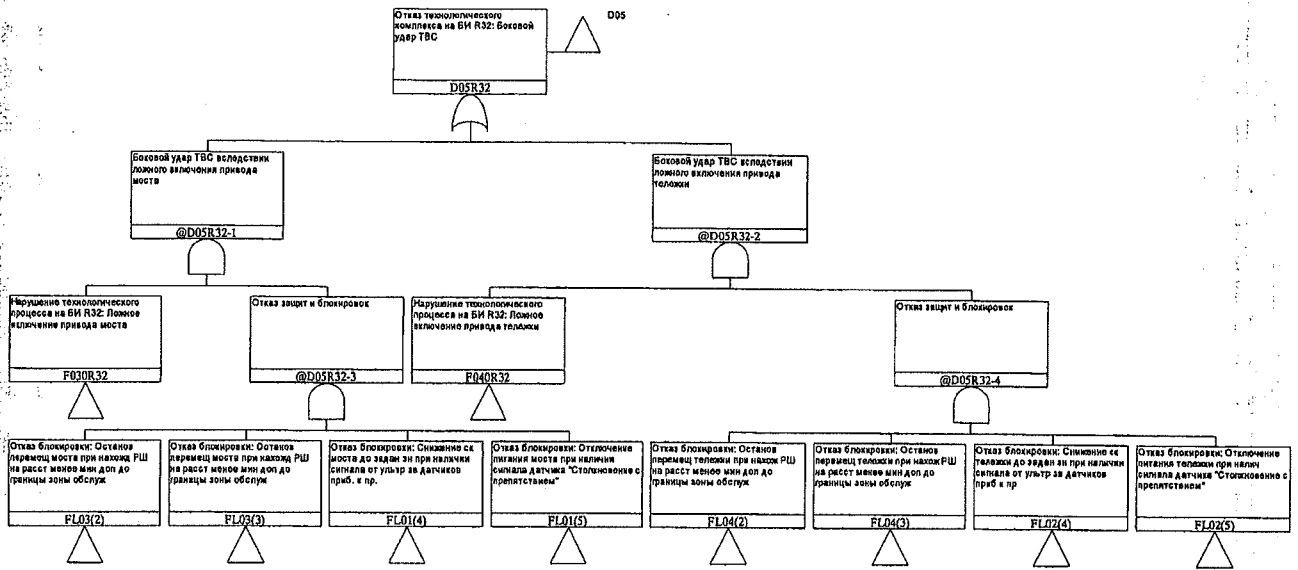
Отказ технологического комплекса на БИ R32: Боковой удар ТВС

D05

D05R32

Боковой удар ТВС вследствии ложного включения привода моста

@D05R32-1

Боковой удар ТВС вследствии ложного включения привода тележки

@D05R32-2

Нарушение технологического процесса на БИ R32: Ложное включение привода моста

F030R32

Отказ защит и блокировок

@D05R32-3

Нарушение технологического процесса на БИ R32: Ложное включение привода тележки

F040R32

Отказ защит и блокировок

@D05R32-4

Отказ блокировки: Останов перемещ моста при нахожд РШ на расст менее мин доп до границы зоны обслуж

FL03(2)

Отказ блокировки: Останов перемещ моста при нахожд РШ на расст менее мин доп до границы зоны обслуж

FL03(3)

Отказ блокировки: Снижение ск моста до задан зн при наличии сигнала от ультр зв датчиков приб. к пр.

FL01(4)

Отказ блокировки: Отключение питания моста при наличии сигнала датчика "Столкновение с препятствием"

FL01(5)

Отказ блокировки: Останов перемещ тележки при нахож РШ на расст менее мин доп до границы зоны обслуж

FL04(2)

Отказ блокировки: Останов перемещ тележки при нахож РШ на расст менее мин доп до границы зоны обслуж

FL04(3)

Отказ блокировки: Снижение ск тележки до задан зн при наличии сигнала от ультр зв датчиков приб к пр

FL02(4)

Отказ блокировки: Отключение питания тележки при налич сигнала датчика "Столкновение с препятствием"

FL02(5)